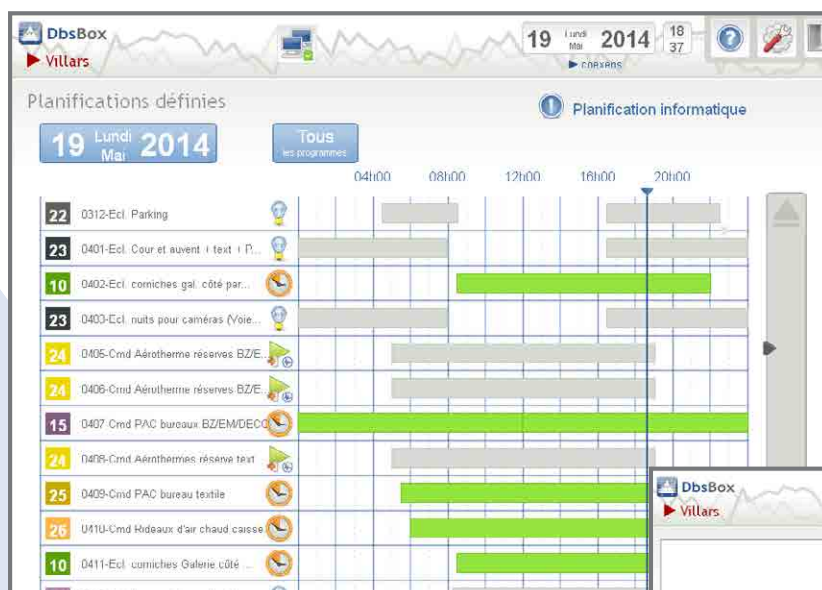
DbsBox
Villars

19 Lundi Mai 2014 18 37
connexens

Planifications définies

Planification informatique

19 Lundi Mai 2014

Tous
les programmes

04h00 08h00 12h00 16h00 20h00

22 0312-Ecl. Parking
23 0401-Ecl. Cour et auvent ( text ( P...
10 0402-Ecl. corniches gal. côté par...
23 0403-Ecl. nuits pour caméras (Voie...
24 0405-Cmd Aérotherme réserves BZ/E...
24 0406-Cmd Aérotherme réserves BZ/E...
15 0407-Cmd PAC bureaux BZ/EM/DECO
24 0408-Cmd Aérothermes réserve text
25 0409-Cmd PAC bureau textile
26 0410-Cmd Rideaux d'air chaud caisse
10 0411-Ecl. corniches Galerie côté ...

DbsBox
Villars